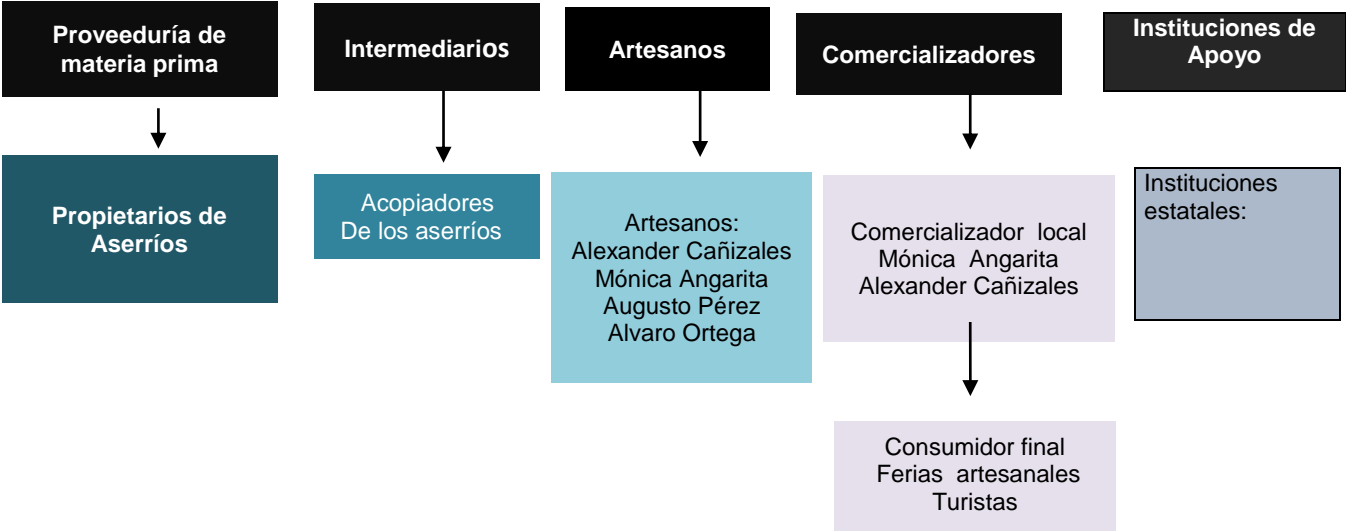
Proveeduría de materia prima

Propietarios de Aserríos

Intermediarios

Acopiadores
De los aserríos

Artesanos

Artesanos:
Alexander Cañizales
Mónica Angarita
Augusto Pérez
Alvaro Ortega

Comercializadores

Comercializador local
Mónica Angarita
Alexander Cañizales

Consumidor final
Ferias artesanales
Turistas

Instituciones de Apoyo

Instituciones estatales: